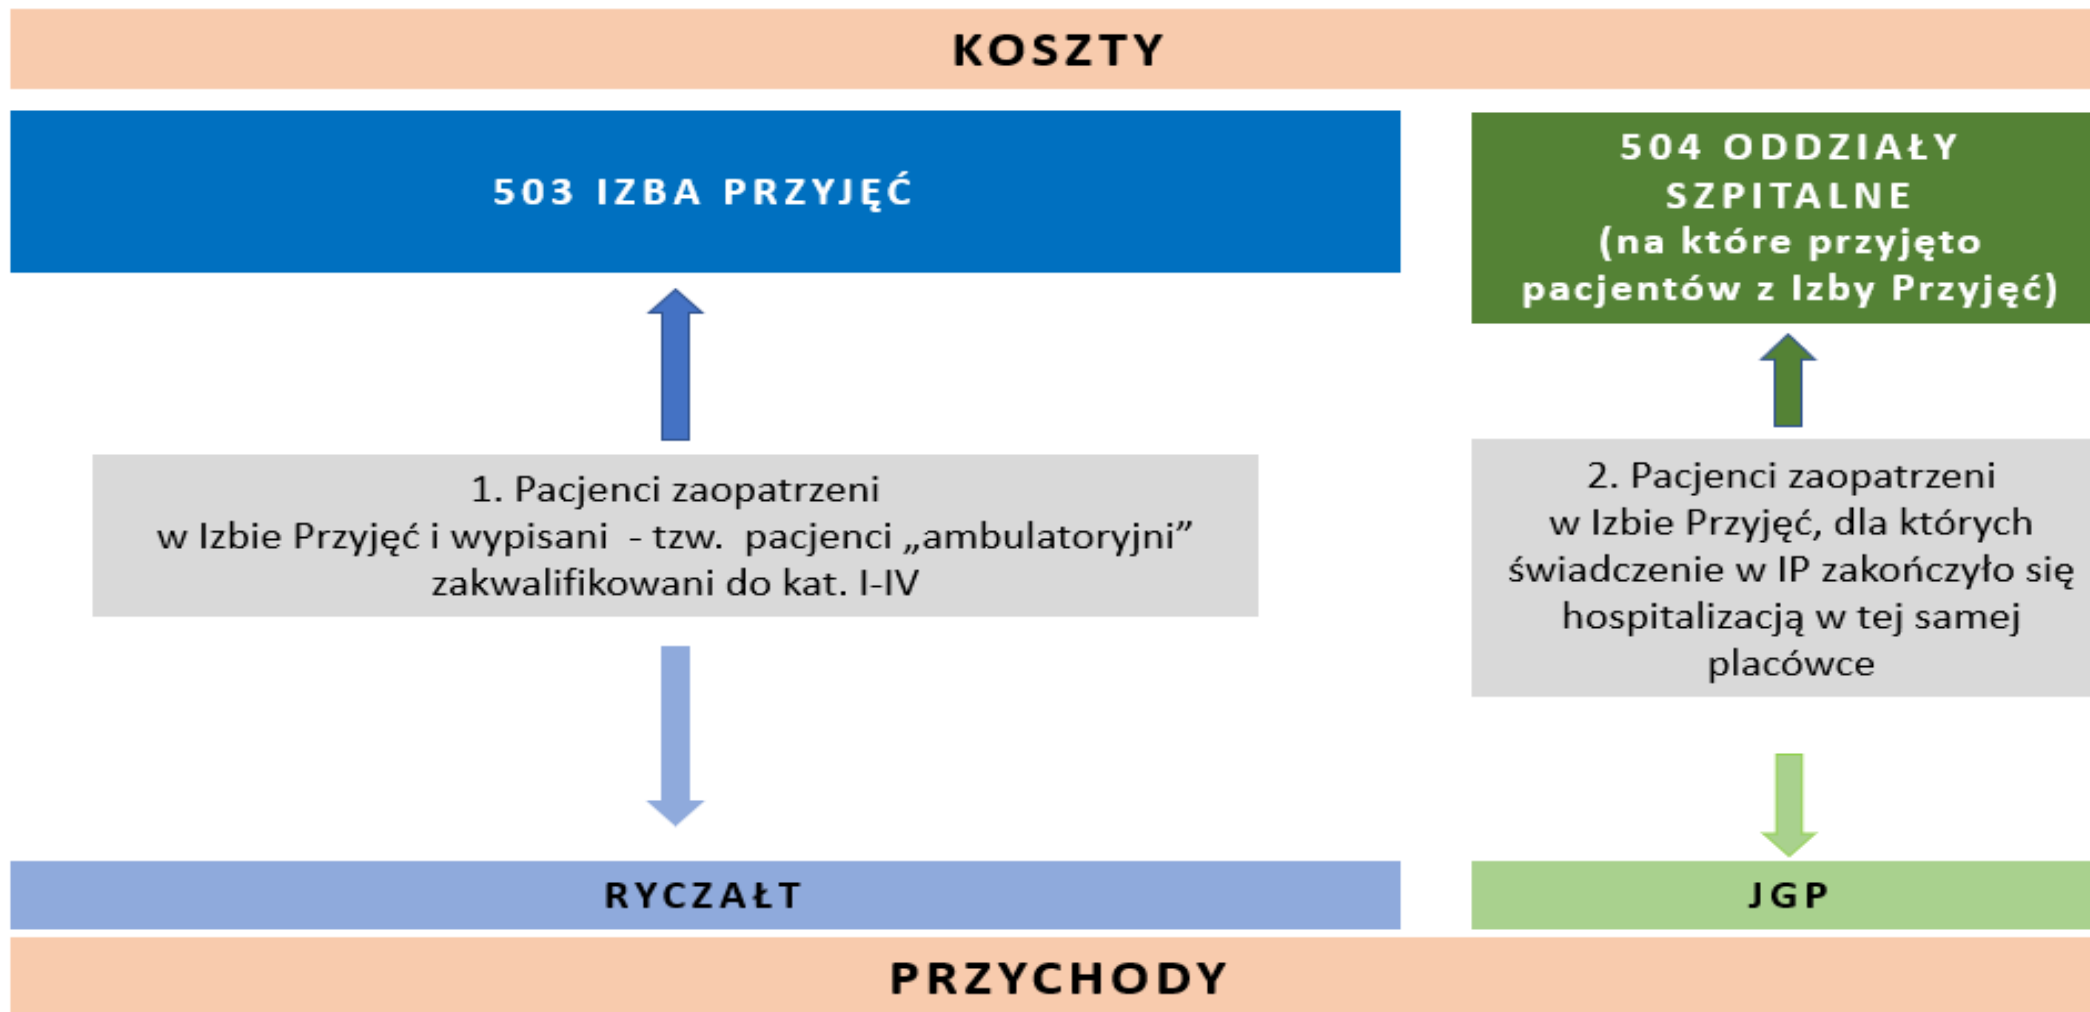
KOSZTY

503 IZBA PRZYJĘĆ

504 ODDZIAŁY SZPITALNE (na które przyjęto pacjentów z Izby Przyjęć)

1. Pacjenci zaopatrzeni w Izbie Przyjęć i wypisani - tzw. pacjenci „ambulatoryjni” zakwalifikowani do kat. I-IV

2. Pacjenci zaopatrzeni w Izbie Przyjęć, dla których świadczenie w IP zakończyło się hospitalizacją w tej samej placówce

RYCZAŁT

JGP

PRZYCHODY